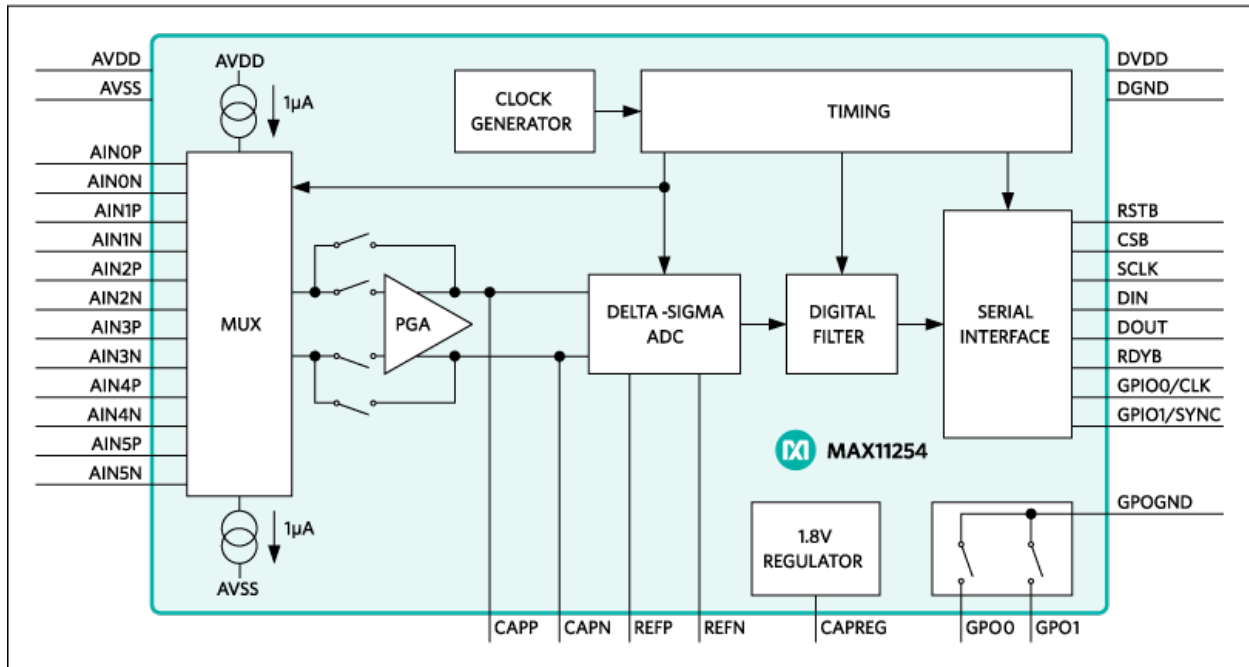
AVDD
AVSS
AIN0P
AIN0N
AIN1P
AIN1N
AIN2P
AIN2N
AIN3P
AIN3N
AIN4P
AIN4N
AIN5P
AIN5N

AVDD
1µA
MUX
1µA
AVSS

PGA

CLOCK GENERATOR
TIMING
DELTA -SIGMA ADC
DIGITAL FILTER
SERIAL INTERFACE

MAX11254

1.8V REGULATOR

DVDD
DGND
RSTB
CSB
SCLK
DIN
DOUT
RDYB
GPIO0/CLK
GPIO1/SYNC
GPOGND

CAPP
CAPN
REFP
REFN
CAPREG
GPO0
GPO1